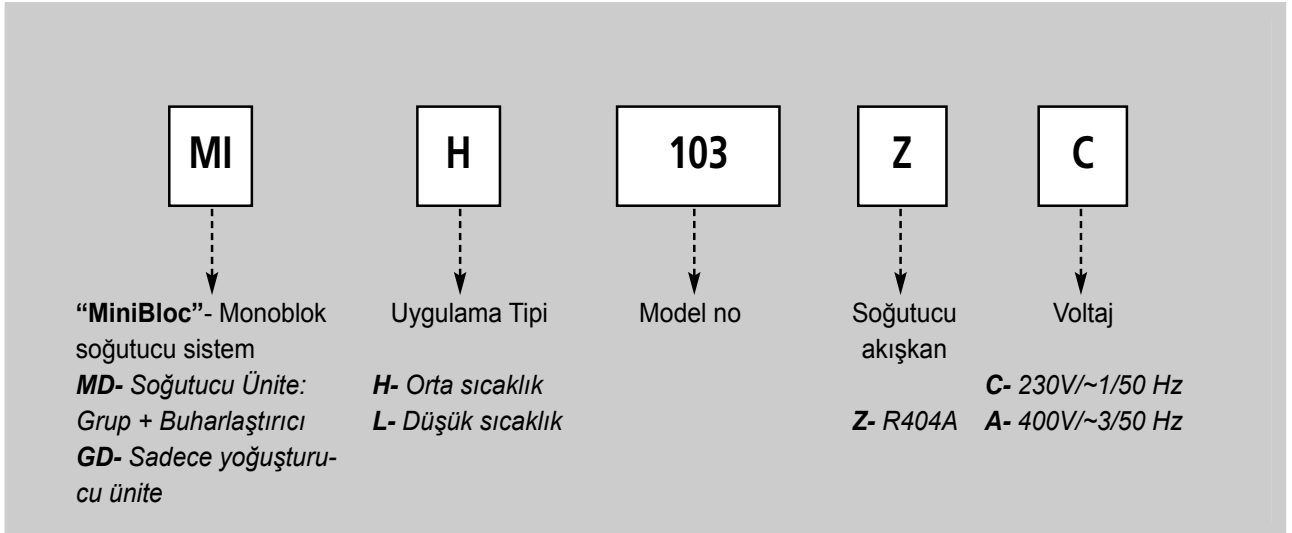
MI

H

103

Z

C

**"MiniBloc"**- Monoblok soğutucu sistem
*MD- Soğutucu Ünite: Grup + Buharlaştırıcı*
*GD- Sadece yoğuşturucu ünite*

Uygulama Tipi
*H- Orta sıcaklık*
*L- Düşük sıcaklık*

Model no

Soğutucu akışkan
*Z- R404A*

Voltaj
*C- 230V/~1/50 Hz*
*A- 400V/~3/50 Hz*